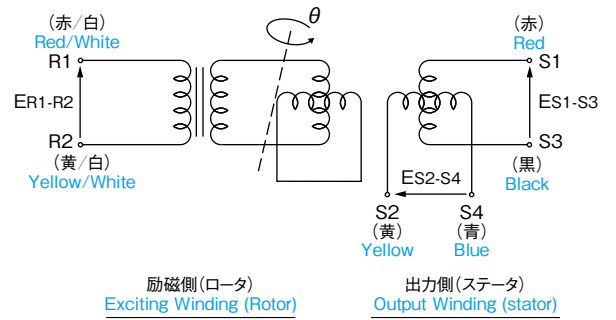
(赤/白)
Red/White
R1
$E_{R1-R2}$
R2
(黄/白)
Yellow/White

$\theta$

(赤)
Red
S1
$E_{S1-S3}$
S3
(黒)
Black
$E_{S2-S4}$
S2
(黄)
Yellow
S4
(青)
Blue

励磁側(ロータ)
Exciting Winding (Rotor)

出力側(ステータ)
Output Winding (stator)